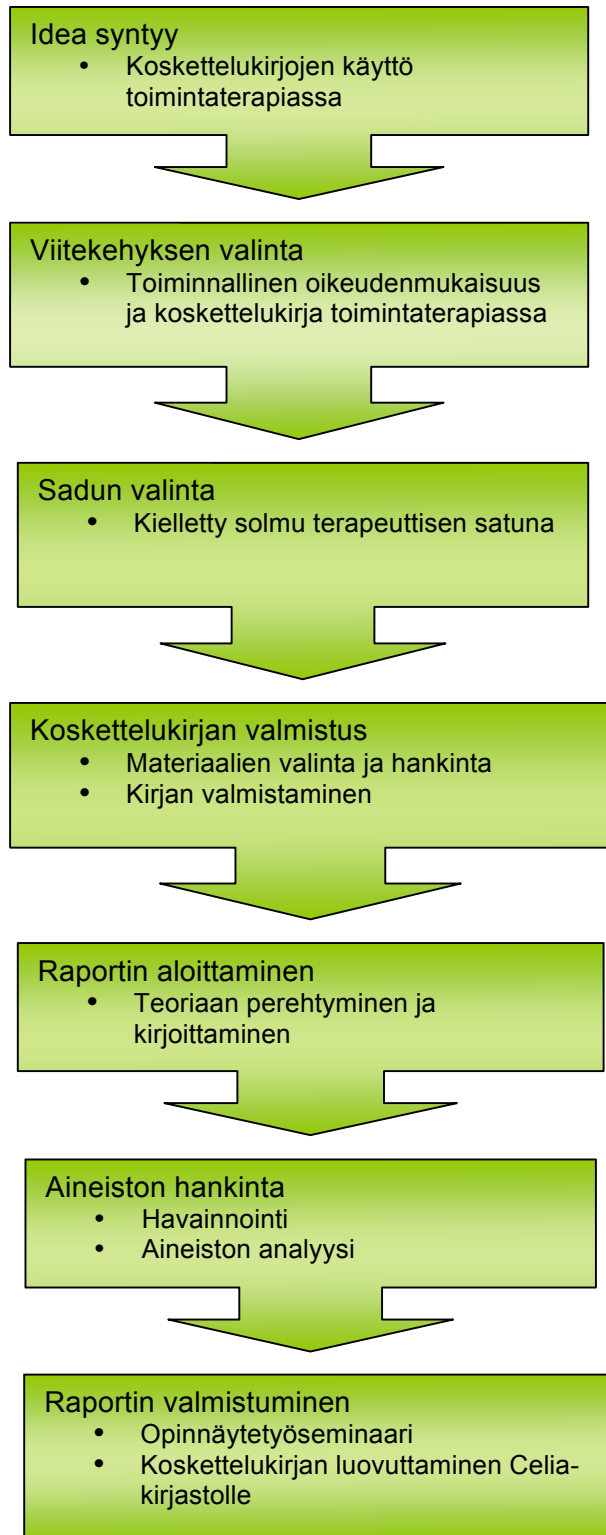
Idea syntyy
- Koskettelukirjojen käyttö toimintaterapiassa

Viitekehyksen valinta
- Toiminnallinen oikeudenmukaisuus ja koskettelukirja toimintaterapiassa

Sadun valinta
- Kielletty solmu terapeuttisen satuna

Koskettelukirjan valmistus
- Materiaalien valinta ja hankinta
- Kirjan valmistaminen

Raportin aloittaminen
- Teoriaan perehtyminen ja kirjoittaminen

Aineiston hankinta
- Havainnointi
- Aineiston analyysi

Raportin valmistuminen
- Opinnäytetyöseminaari
- Koskettelukirjan luovuttaminen Celia-kirjastolle